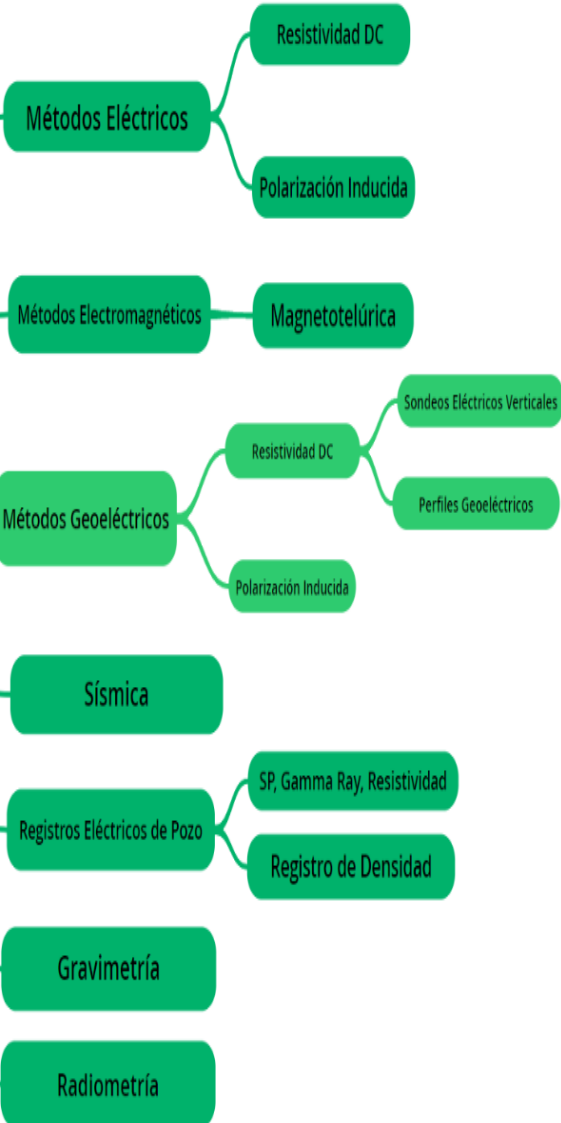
Métodos Eléctricos

Resistividad DC

Polarización Inducida

Métodos Electromagnéticos

Magnetotelúrica

Métodos Geoeléctricos

Resistividad DC

Sondeos Eléctricos Verticales

Perfiles Geoeléctricos

Polarización Inducida

Sísmica

Registros Eléctricos de Pozo

SP, Gamma Ray, Resistividad

Registro de Densidad

Gravimetría

Radiometría